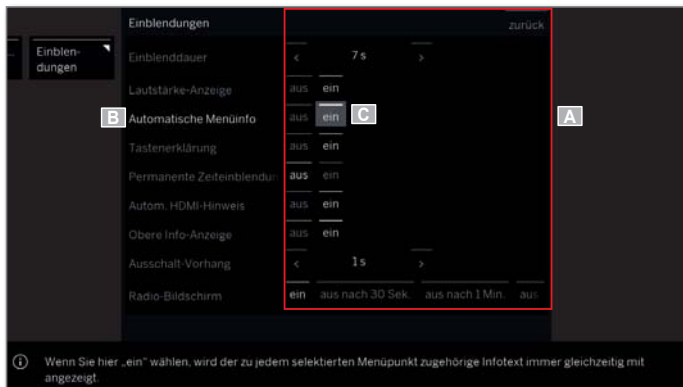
Einblendungen

zurück

Einblendungen

Einblenddauer | ‹ | 7 s | ›

Lautstärke-Anzeige | aus | ein

B Automatische Menüinfo | aus | ein C

A

Tastenerklärung | aus | ein

Permanente Zeiteinblendun | aus | ein

Autom. HDMI-Hinweis | aus | ein

Obere Info-Anzeige | aus | ein

Ausschalt-Vorhang | ‹ | 1 s | ›

Radio-Bildschirm | ein | aus nach 30 Sek. | aus nach 1 Min. | aus

ⓘ Wenn Sie hier „ein" wählen, wird der zu jedem selektierten Menüpunkt zugehörige Infotext immer gleichzeitig mit angezeigt.